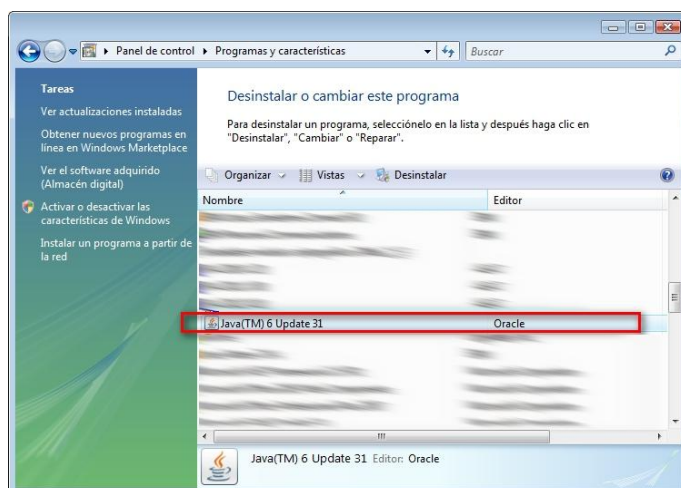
▸ Panel de control ▸ Programas y características

Buscar

Tareas

Ver actualizaciones instaladas

Obtener nuevos programas en línea en Windows Marketplace

Ver el software adquirido (Almacén digital)

Activar o desactivar las características de Windows

Instalar un programa a partir de la red

Desinstalar o cambiar este programa

Para desinstalar un programa, selecciónelo en la lista y después haga clic en "Desinstalar", "Cambiar" o "Reparar".

Organizar | Vistas | Desinstalar

| Nombre | Editor |
|---|---|
| Java(TM) 6 Update 31 | Oracle |

Java(TM) 6 Update 31 Editor: Oracle